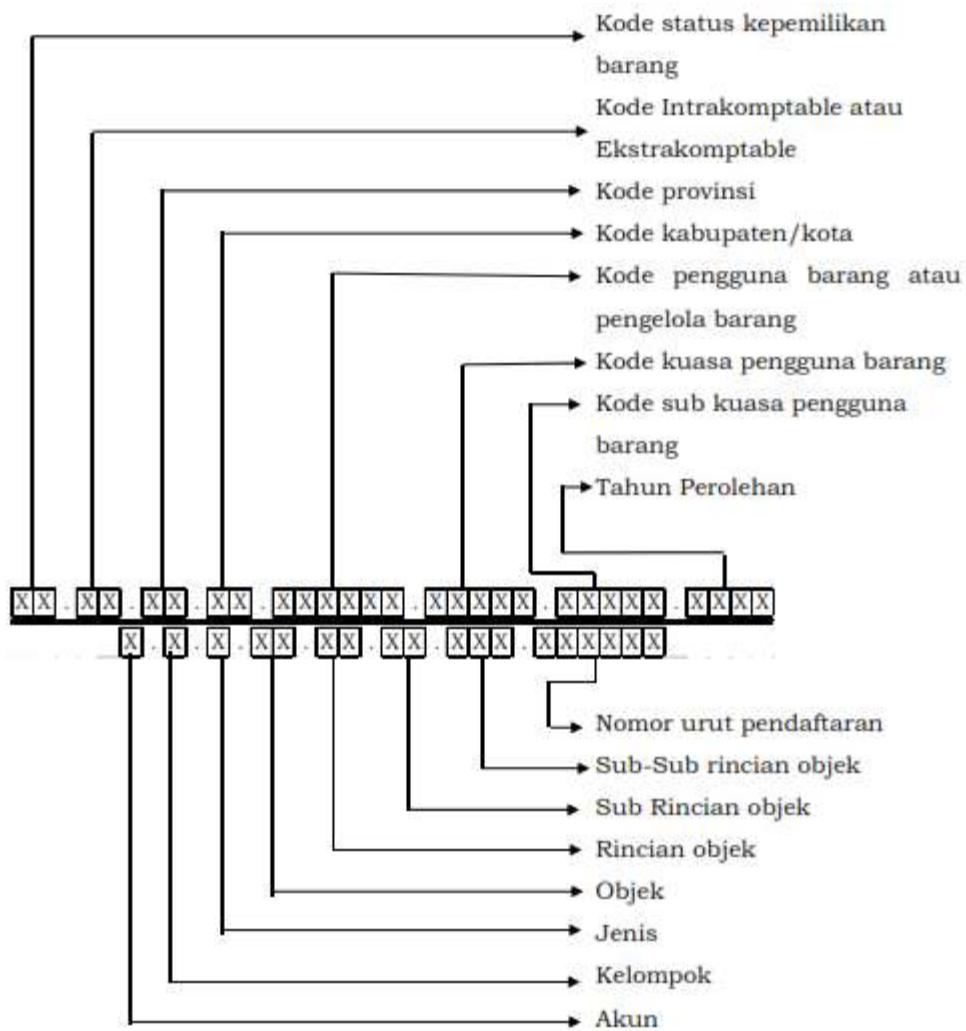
Kode status kepemilikan barang

Kode Intrakomptable atau Ekstrakomptable

Kode provinsi

Kode kabupaten/kota

Kode pengguna barang atau pengelola barang

Kode kuasa pengguna barang

Kode sub kuasa pengguna barang

Tahun Perolehan

X X . X X . X X . X X . X X X X X X . X X X X X . X X X X X . X X X X

X . X . X . X X . X X . X X . X X X . X X X X X X

Nomor urut pendaftaran

Sub-Sub rincian objek

Sub Rincian objek

Rincian objek

Objek

Jenis

Kelompok

Akun